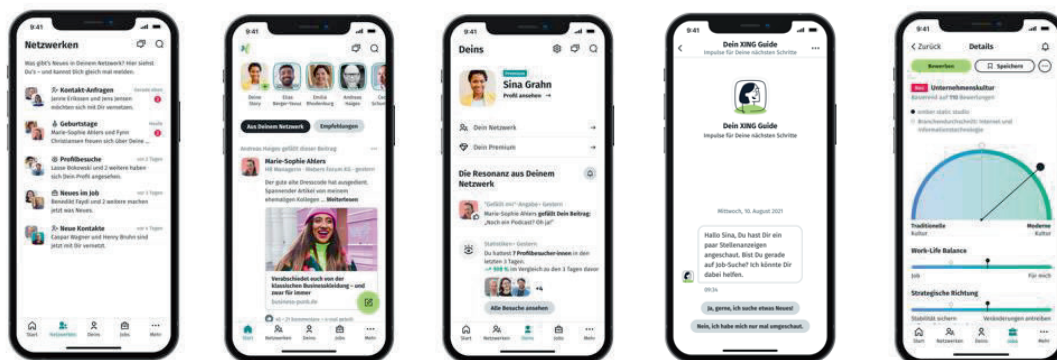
9:41

Netzwerken

Was gibt's Neues in Deinem Netzwerk? Hier siehst Du's – und kannst Dich gleich mal melden.

Kontakt-Anfragen
Jenne Eriksson und Jens Jensen möchten sich mit Dir vernetzen.

Geburtstage
Marie-Sophie Ahlers und Fynn Christiansen feiern sich über Deine ...

Profilbesuche
Lasse Bokowski und 2 weitere haben sich Dein Profil angesehen.

Neues im Job
Benedikt Faydi und 2 weitere machen jetzt was Neues.

Neue Kontakte
Caspar Wagner und Henry Bruhn sind jetzt mit Dir vernetzt.

Start Netzwerken Deins Jobs Mehr

9:41

Deine Story Elias Berger-Voss Emilia Rhodenburg Andreas Haiges

Aus Deinem Netzwerk Empfehlungen

Andreas Haiges gefällt dieser Beitrag

Marie-Sophie Ahlers
HR Managerin · Weberrs Forum KG · gestern

Der gute alte Dresscode hat ausgedient. Spannender Artikel von meinem ehemaligen Kollegen ... Weiterlesen

Verabschiedet euch von der klassischen Businesskleidung – und zwar für immer
business-punk.de

Start Netzwerken Deins Jobs Mehr

9:41

Deins

Premium
Sina Grahn
Profil ansehen →

Dein Netzwerk
Dein Premium

Die Resonanz aus Deinem Netzwerk

"Gefällt mir"-Angabe · Gestern
Marie-Sophie Ahlers gefällt Dein Beitrag: „Noch ein Podcast? Oh ja!"

Statistiken · Gestern
Du hattest 7 Profilbesucher:innen in den letzten 3 Tagen.
↑ 100 % im Vergleich zu den 3 Tagen davor

Alle Besuche ansehen

Start Netzwerken Deins Jobs Mehr

9:41

Dein XING Guide
Impulse für Deine nächsten Schritte

Dein XING Guide
Impulse für Deine nächsten Schritte

Mittwoch, 10. August 2021

Hallo Sina, Du hast Dir ein paar Stellenanzeigen angeschaut. Bist Du gerade auf Job-Suche? Ich könnte Dir dabei helfen.
09:34

Ja, gerne, ich suche etwas Neues!

Nein, ich habe mich nur mal umgeschaut.

9:41

< Zurück Details

Bewerben Speichern

Neu Unternehmenskultur
Basierend auf 98 Bewertungen

Traditionelle Kultur
Moderne Kultur

Work-Life Balance
Job Für mich

Strategische Richtung
Stabilität sichern Veränderungen antreiben

Start Netzwerken Deins Jobs Mehr